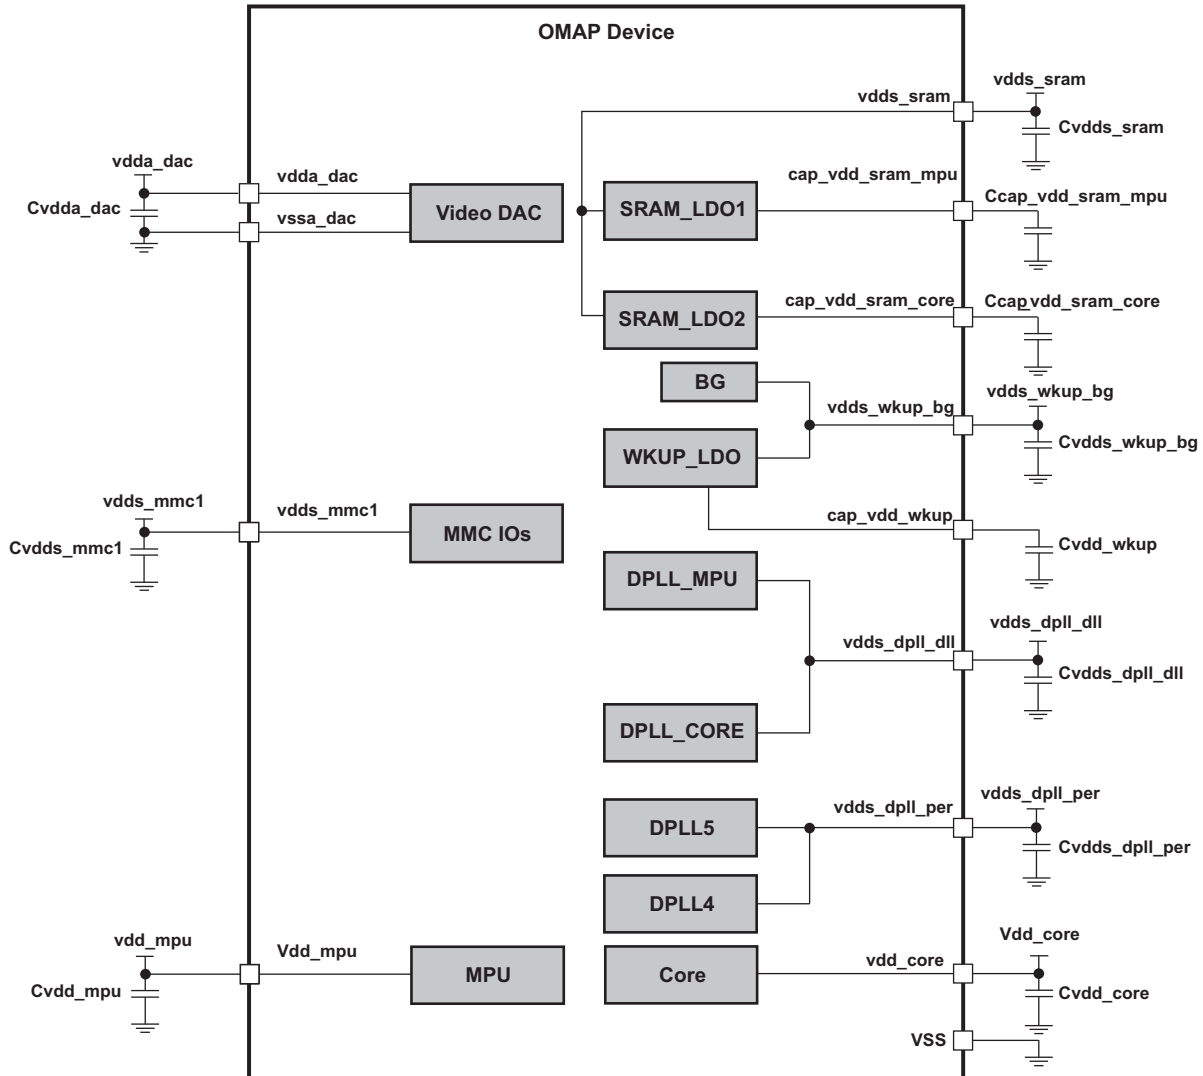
OMAP Device

vdds_sram
vdds_sram
Cvdds_sram

vdda_dac
Cvdda_dac
vdda_dac
vssa_dac
Video DAC
SRAM_LDO1
cap_vdd_sram_mpu
Ccap_vdd_sram_mpu

SRAM_LDO2
cap_vdd_sram_core
Ccap_vdd_sram_core

BG
vdds_wkup_bg
vdds_wkup_bg
Cvdds_wkup_bg
WKUP_LDO

vdds_mmc1
Cvdds_mmc1
vdds_mmc1
MMC IOs
cap_vdd_wkup
Cvdd_wkup

DPLL_MPU
vdds_dpll_dll
vdds_dpll_dll
Cvdds_dpll_dll
DPLL_CORE

DPLL5
vdds_dpll_per
vdds_dpll_per
Cvdds_dpll_per
DPLL4

vdd_mpu
Cvdd_mpu
Vdd_mpu
MPU
Core
vdd_core
Vdd_core
Cvdd_core
VSS